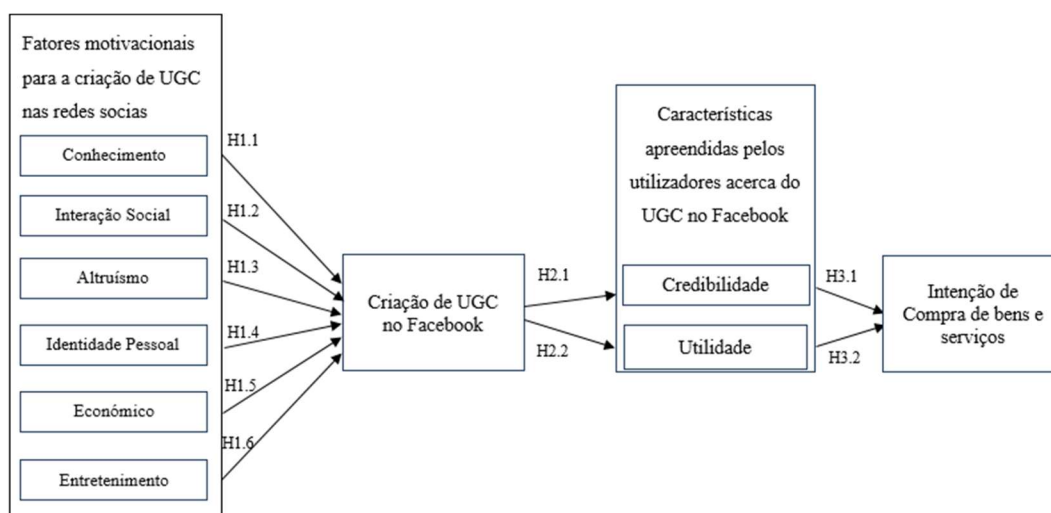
Fatores motivacionais para a criação de UGC nas redes socias

Conhecimento

Interação Social

Altruísmo

Identidade Pessoal

Económico

Entretenimento

H1.1

H1.2

H1.3

H1.4

H1.5

H1.6

Criação de UGC no Facebook

H2.1

H2.2

Características apreendidas pelos utilizadores acerca do UGC no Facebook

Credibilidade

Utilidade

H3.1

H3.2

Intenção de Compra de bens e serviços